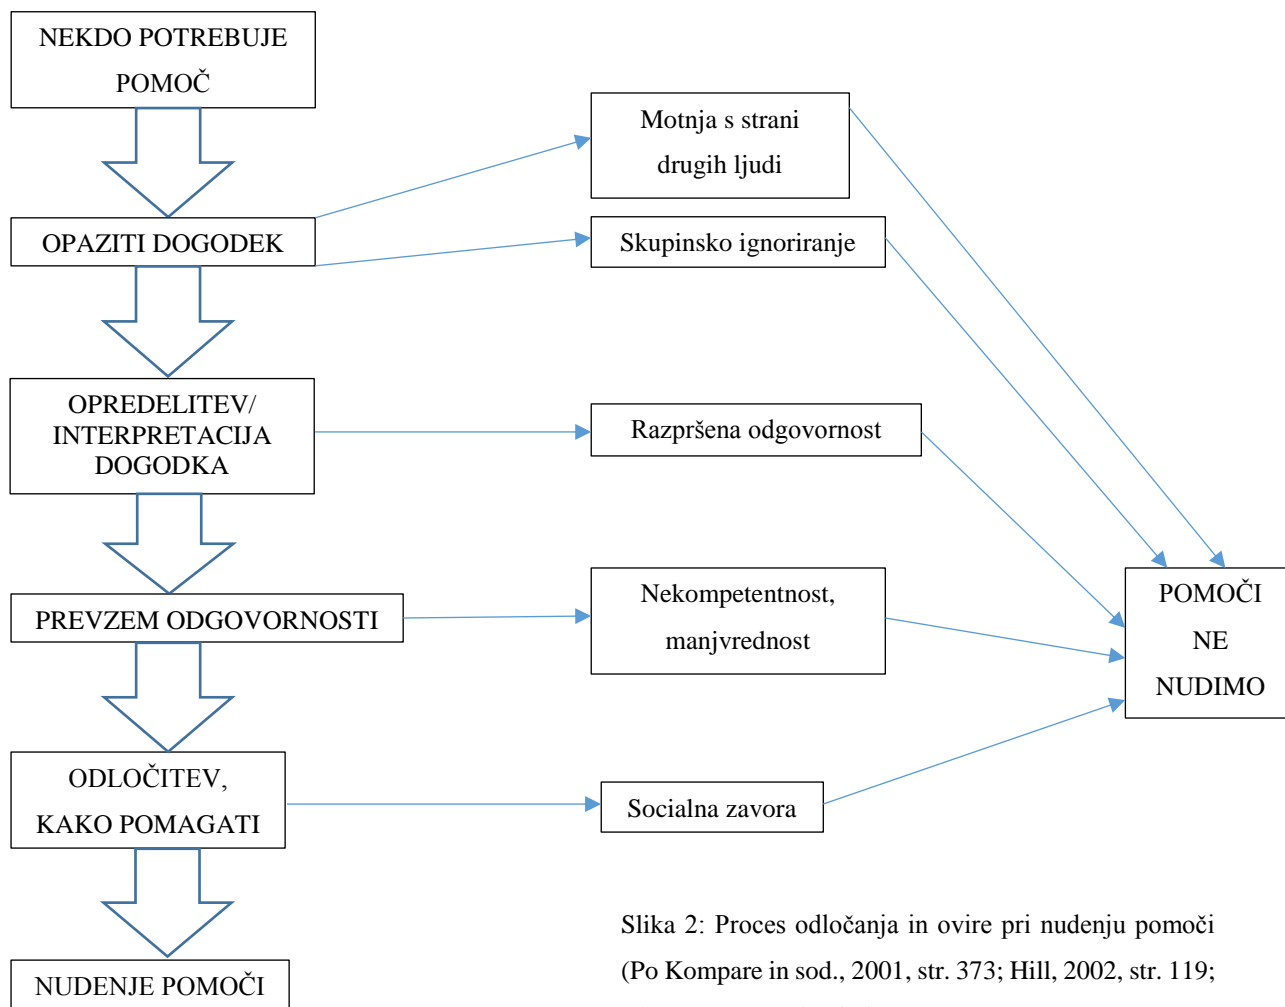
NEKDO POTREBUJE POMOČ

OPAZITI DOGODEK

OPREDELITEV/ INTERPRETACIJA DOGODKA

PREVZEM ODGOVORNOSTI

ODLOČITEV, KAKO POMAGATI

NUDENJE POMOČI

Motnja s strani drugih ljudi

Skupinsko ignoriranje

Razpršena odgovornost

Nekompetentnost, manjvrednost

Socialna zavora

POMOČI NE NUDIMO

Slika 2: Proces odločanja in ovire pri nudenju pomoči (Po Kompare in sod., 2001, str. 373; Hill, 2002, str. 119;